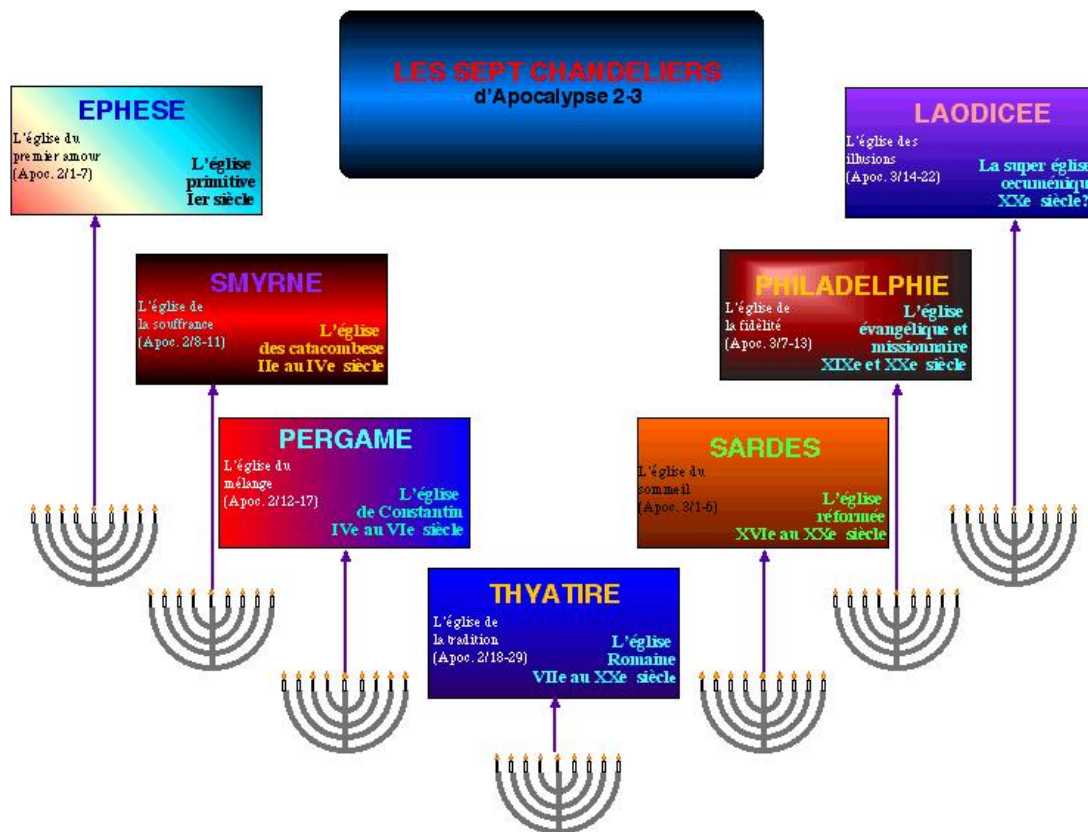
LES SEPT CHANDELIERS
d'Apocalypse 2-3

EPHESE
L'église du premier amour (Apoc. 2/1-7)
L'église primitive Ier siècle

SMYRNE
L'église de la souffrance (Apoc. 2/8-11)
L'église des catacombese IIe au IVe siècle

PERGAME
L'église du mélange (Apoc. 2/12-17)
L'église de Constantin IVe au VIe siècle

THYATIRE
L'église de la tradition (Apoc. 2/18-29)
L'église Romaine VIIe au XXe siècle

SARDES
L'église du sommeil (Apoc. 3/1-6)
L'église réformée XVIe au XXe siècle

PHILADELPHIE
L'église de la fidélité (Apoc. 3/7-13)
L'église évangélique et missionnaire XIXe et XXe siècle

LAODICEE
L'église des illusions (Apoc. 3/14-22)
La super églis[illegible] oecuméniqu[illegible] XXe siècle?